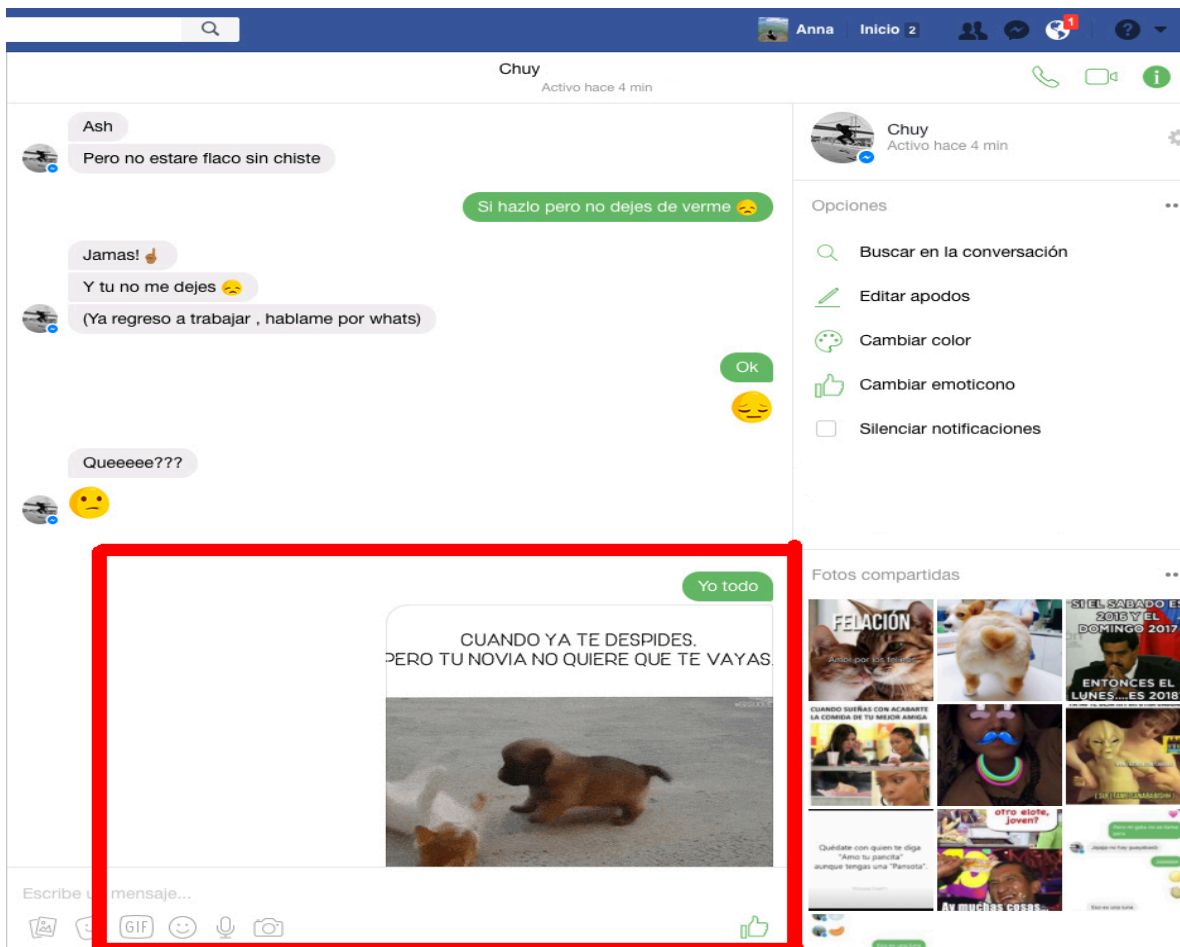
Anna Inicio 2

Chuy
Activo hace 4 min

Ash
Pero no estare flaco sin chiste

Si hazlo pero no dejes de verme 😞

Jamas! ☝
Y tu no me dejes 😞
(Ya regreso a trabajar , hablame por whats)

Ok
😔

Queeeee???
😕

Yo todo

CUANDO YA TE DESPIDES.
PERO TU NOVIA NO QUIERE QUE TE VAYAS.

Escribe u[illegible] mensaje...

GIF

Chuy
Activo hace 4 min

Opciones

Buscar en la conversación
Editar apodos
Cambiar color
Cambiar emoticono
Silenciar notificaciones

Fotos compartidas

FELACIÓN
Amor por los felinos

SI EL SABADO ES 2016 Y EL DOMINGO 2017
ENTONCES EL LUNES....ES 2018?

CUANDO SUEÑAS CON ACABARTE LA COMIDA DE TU MEJOR AMIGA

Quédate con quien te diga "Amo tu pancita" aunque tengas una "Pansota"

otro elote, joven?

Ay muchas cosas..